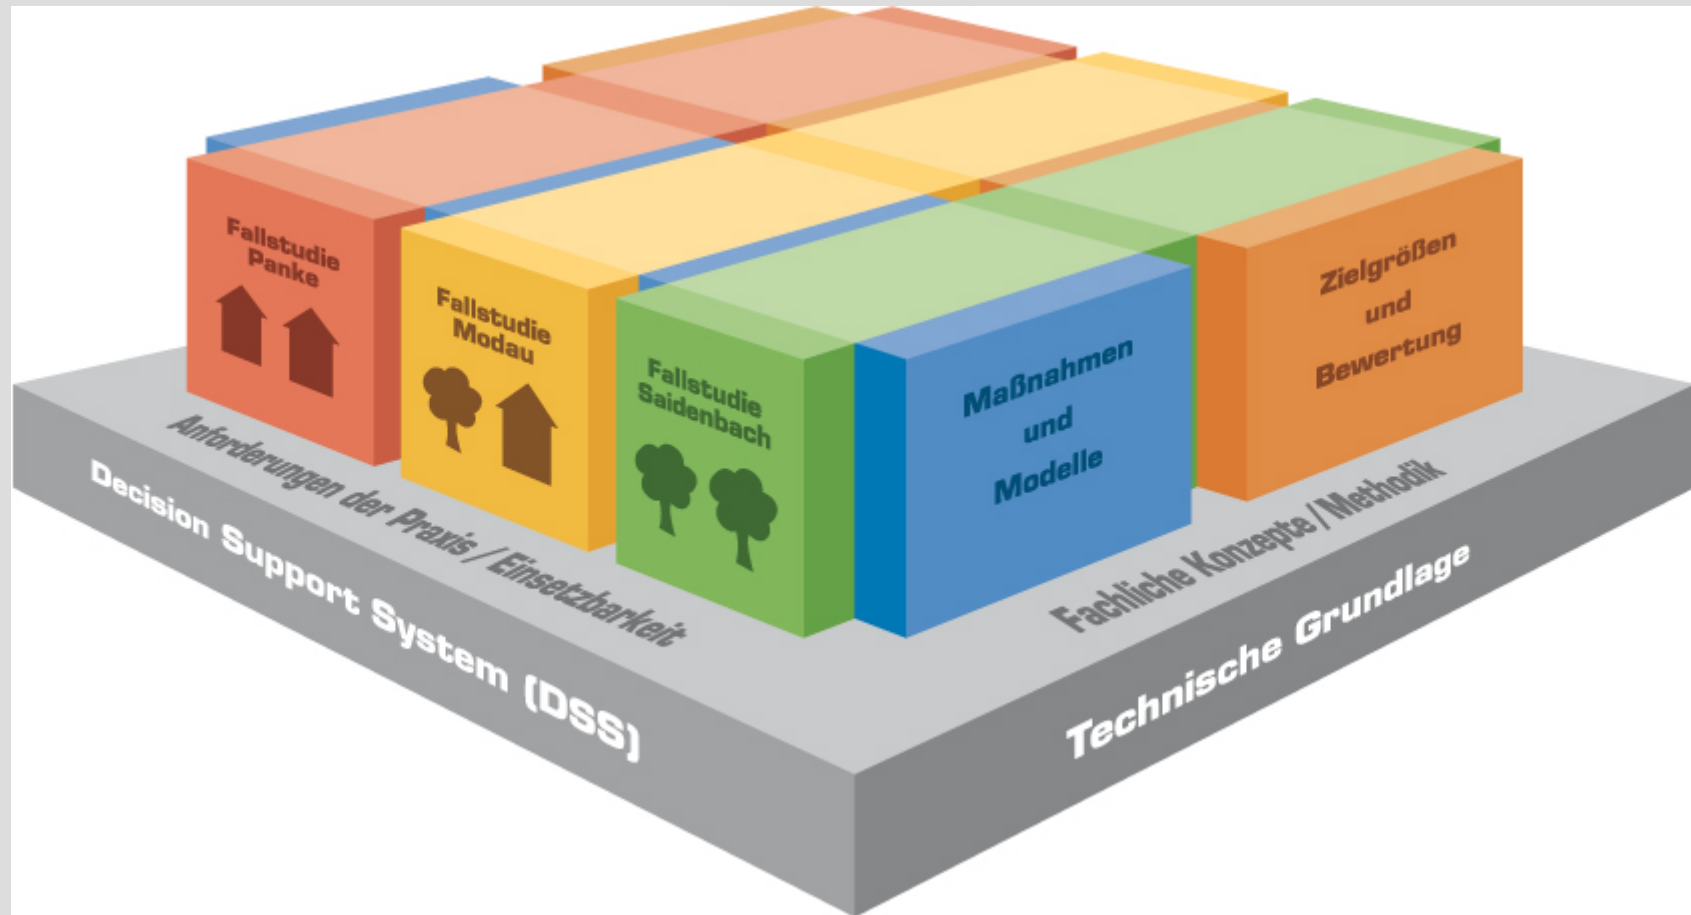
Fallstudie Panke

Fallstudie Modau

Fallstudie Saidenbach

Maßnahmen und Modelle

Zielgrößen und Bewertung

Anforderungen der Praxis / Einsetzbarkeit

Fachliche Konzepte / Methodik

Decision Support System (DSS)

Technische Grundlage